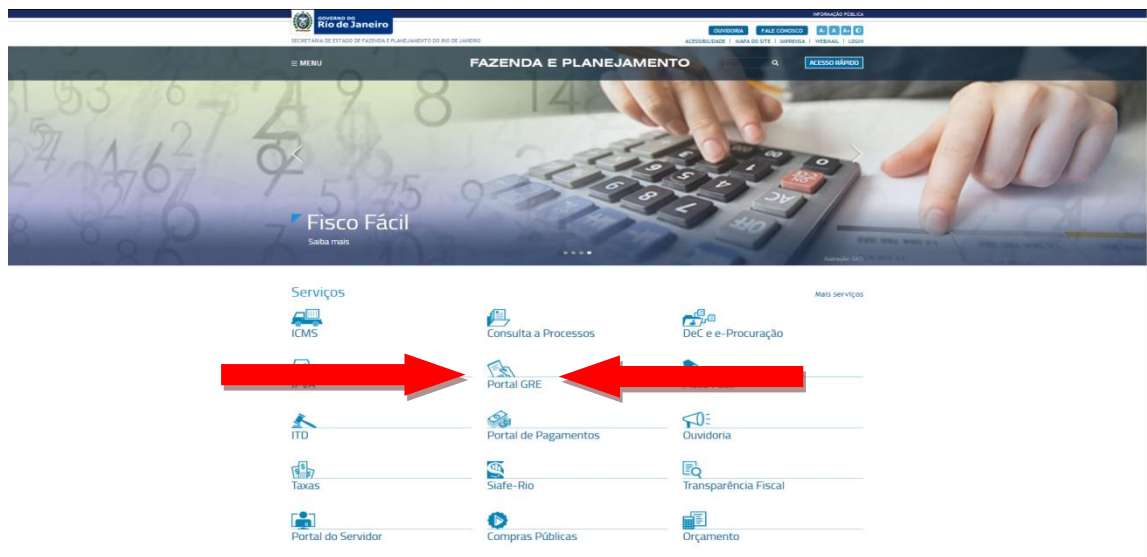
INFORMAÇÃO PÚBLICA

GOVERNO DO Rio de Janeiro

SECRETARIA DE ESTADO DE FAZENDA E PLANEJAMENTO DO RIO DE JANEIRO

OUVIDORIA FALE CONOSCO A- A A+

ACESSIBILIDADE | MAPA DO SITE | IMPRENSA | WEBMAIL | LOGIN

≡ MENU FAZENDA E PLANEJAMENTO ACESSO RÁPIDO

Fisco Fácil

Saiba mais

Serviços

Mais serviços

ICMS

Consulta a Processos

DeC e e-Procuração

IPVA

Portal GRE

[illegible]

ITD

Portal de Pagamentos

Ouvidoria

Taxas

Siafe-Rio

Transparência Fiscal

Portal do Servidor

Compras Públicas

Orçamento